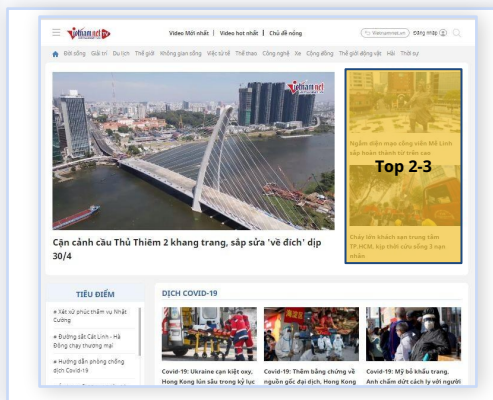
Vietnamnet | Video Mới nhất | Video hot nhất | Chủ đề nóng | Vietnamnet.vn | Đăng nhập

Đời sống Giải trí Du lịch Thế giới Không gian sống Việc tử tế Thể thao Công nghệ Xe Cộng đồng Thế giới động vật Hài Thời sự

Vietnamnet

Cận cảnh cầu Thủ Thiêm 2 khang trang, sắp sửa 'về đích' dịp 30/4

Ngắm diện mạo công viên Mê Linh sắp hoàn thành từ trên cao

Top 2-3

Cháy lớn khách sạn trung tâm TP.HCM, kịp thời cứu sống 3 nạn nhân

TIÊU ĐIỂM

Xét xử phúc thẩm vụ Nhật Cường

Đường sắt Cát Linh - Hà Đông chạy thương mại

Hướng dẫn phòng chống dịch Covid-19

DỊCH COVID-19

Covid-19: Ukraine cạn kiệt oxy, Hong Kong lần sâu trong kỷ lục

Covid-19: Thêm bằng chứng về nguồn gốc đại dịch, Hong Kong

Covid-19: Mỹ bỏ khẩu trang, Anh chấm dứt cách ly với người